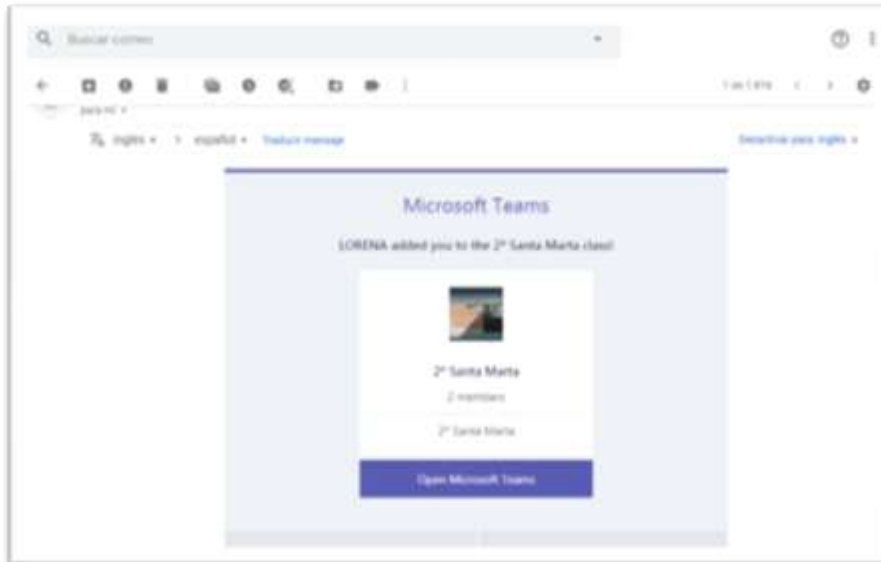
Buscar correo

1 de 1.816

para mí

inglés > español Traducir mensaje

Desactivar para: inglés

Microsoft Teams

LORENA added you to the 2º Santa Marta class!

2º Santa Marta

2 members

2º Santa Marta

Open Microsoft Teams